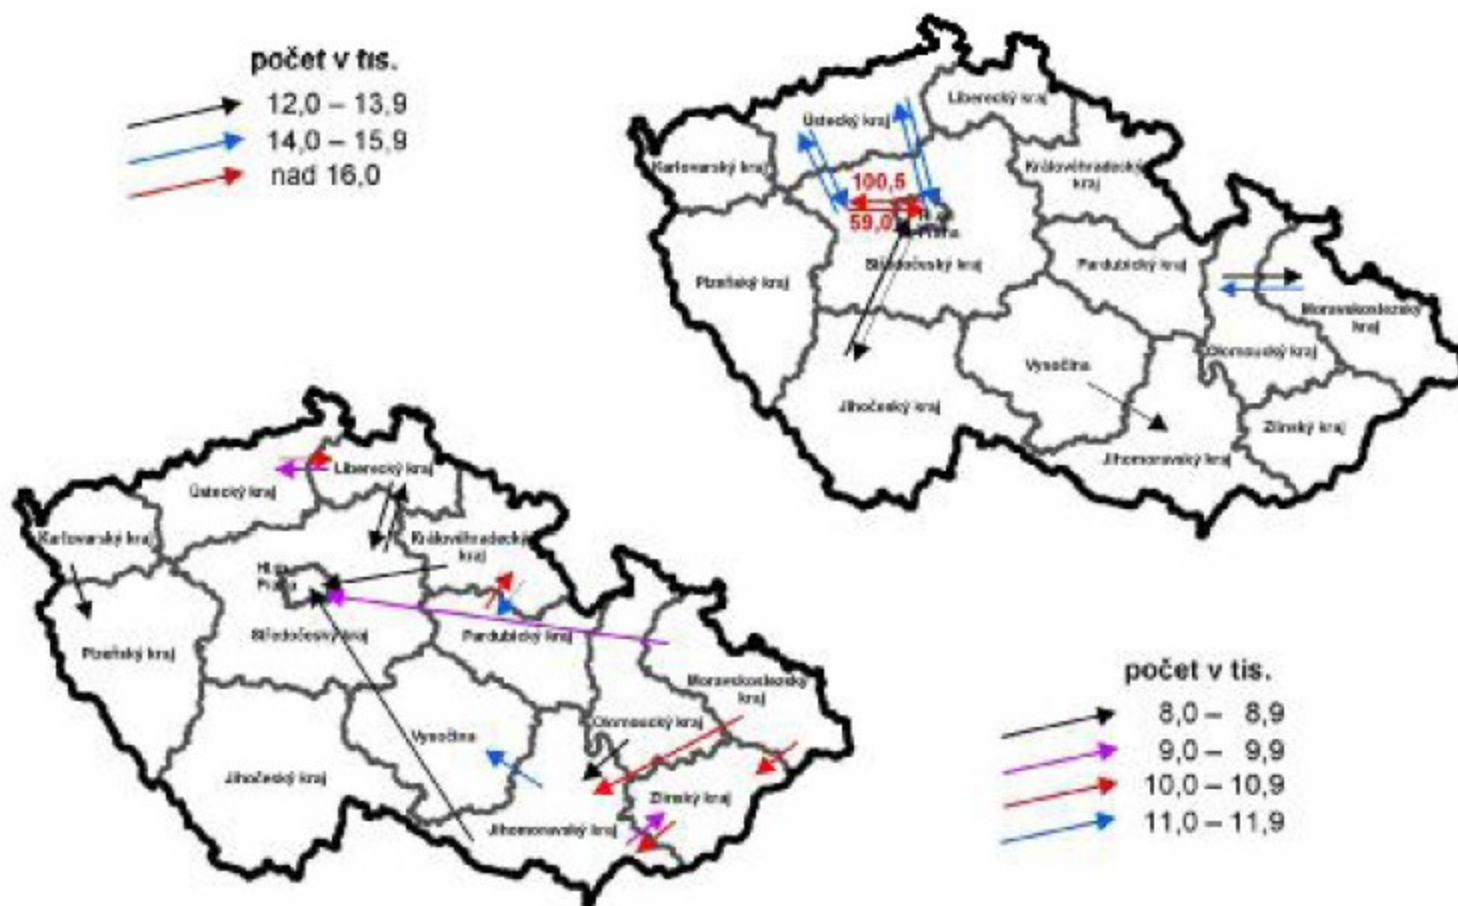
počet v tis.
12,0 – 13,9
14,0 – 15,9
nad 16,0

Liberecký kraj
Ústecký kraj
Karlovarský kraj
Královéhradecký kraj
100,5
59,0
Hl. m. Praha
Středočeský kraj
Plzeňský kraj
Pardubický kraj
Moravskoslezský kraj
Olomoucký kraj
Vysočina
Jihočeský kraj
Zlínský kraj
Jihomoravský kraj

Liberecký kraj
Ústecký kraj
Karlovarský kraj
Královéhradecký kraj
Hl. m. Praha
Plzeňský kraj
Středočeský kraj
Pardubický kraj
Moravskoslezský kraj
Olomoucký kraj
Vysočina
Jihočeský kraj
Zlínský kraj
Jihomoravský kraj

počet v tis.
8,0 – 8,9
9,0 – 9,9
10,0 – 10,9
11,0 – 11,9